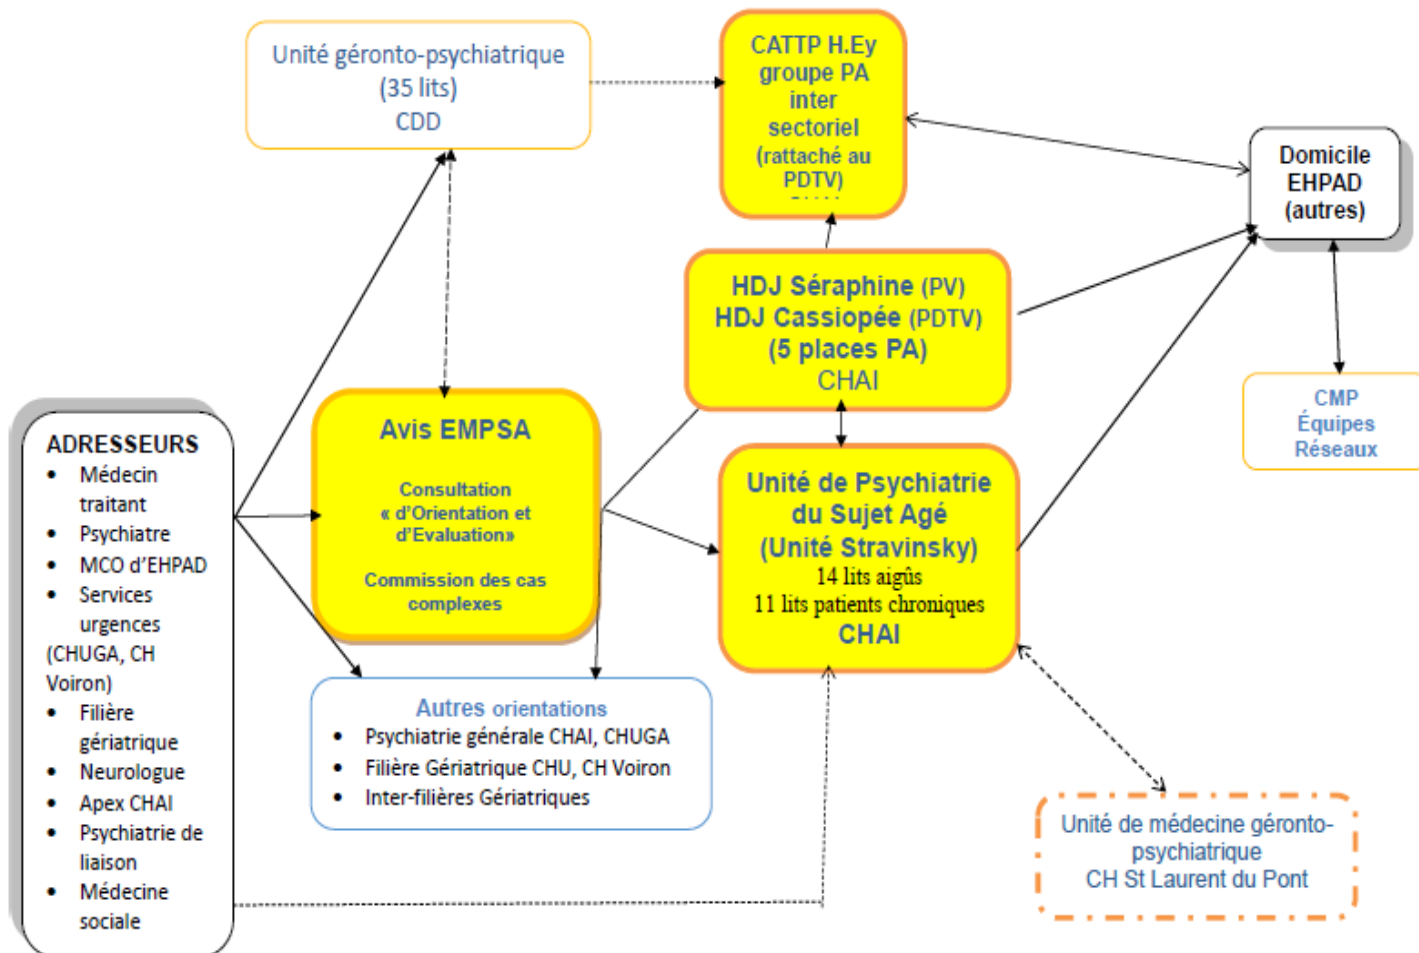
Unité géronto-psychiatrique
(35 lits)
CDD

CATTP H.Ey
groupe PA
inter
sectoriel
(rattaché au
PDTV)
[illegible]

Domicile
EHPAD
(autres)

HDJ Séraphine (PV)
HDJ Cassiopée (PDTV)
(5 places PA)
CHAI

CMP
Équipes
Réseaux

ADRESSEURS
- Médecin traitant
- Psychiatre
- MCO d'EHPAD
- Services urgences (CHUGA, CH Voiron)
- Filière gériatrique
- Neurologue
- Apex CHAI
- Psychiatrie de liaison
- Médecine sociale

Avis EMPSA

Consultation
« d'Orientation et d'Evaluation»

Commission des cas complexes

Unité de Psychiatrie
du Sujet Agé
(Unité Stravinsky)
14 lits aigûs
11 lits patients chroniques
CHAI

Autres orientations
- Psychiatrie générale CHAI, CHUGA
- Filière Gériatrique CHU, CH Voiron
- Inter-filières Gériatriques

Unité de médecine géronto-psychiatrique
CH St Laurent du Pont